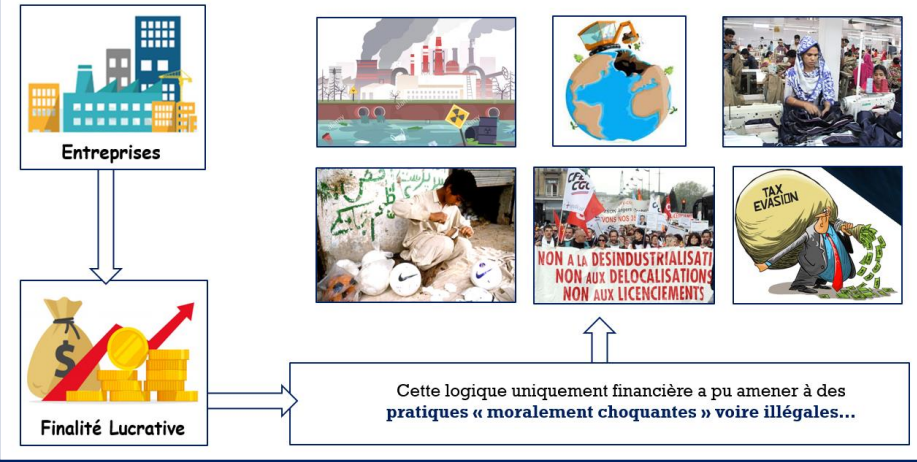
Entreprises

Finalité Lucrative

CFDT CGT

VONS NOS 3

NON A LA DESINDUSTRIALISATI
NON AUX DELOCALISATIONS
NON AUX LICENCIEMENTS

TAX EVASION

Cette logique uniquement financière a pu amener à des **pratiques « moralement choquantes » voire illégales...**